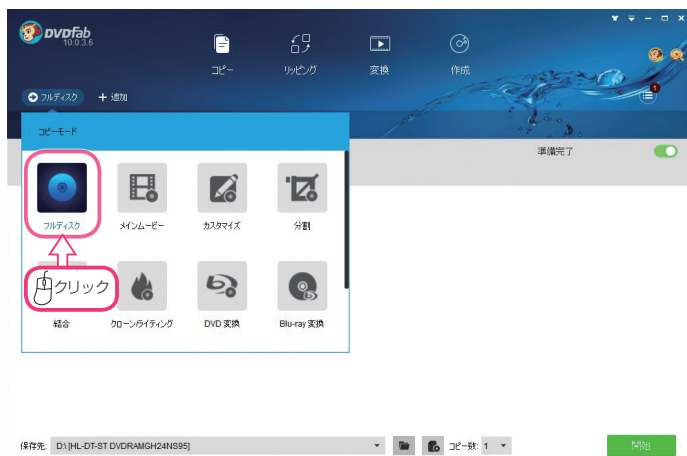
DVDFab
10.0.3.6

コピー
リッピング
変換
作成

フルディスク
+ 追加

コピーモード

準備完了

フルディスク
メインムービー
カスタマイズ
分割

クリック

結合
クローン/ライティング
DVD 変換
Blu-ray 変換

保存先: D:\ [HL-DT-ST DVDRAMGH24NS95]
コピー数: 1
開始